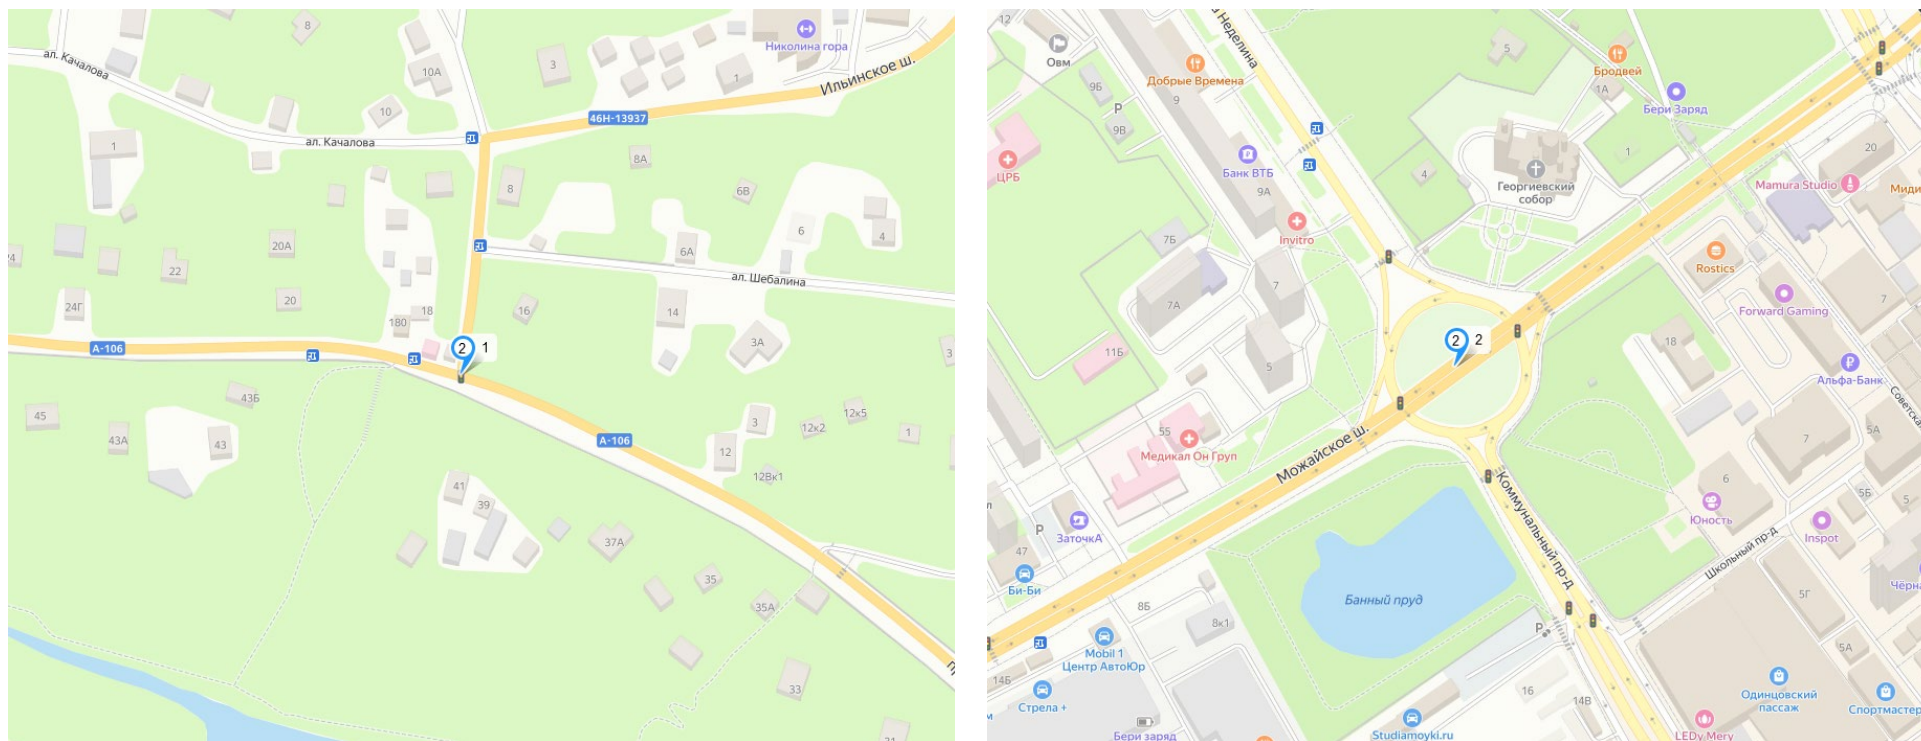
8
Николина гора
ал. Качалова
3
10А
1
Ильинское ш.
10
46Н-13937
ал. Качалова
1
8А
8
6В
20А
6
4
22
6А
ал. Шебалина
24
24Г
20
18
18Б
16
14
3А
3
А-106
2
1
45
43Б
43А
43
3
12х5
12х2
1
12
А-106
12Вк1
41
39
37А
35
35А
33
21

12
Неделина
Овм
5
Добрые Времена
Бродвей
9Б
P
9
1А
Бери Заряд
9В
ЦРБ
Банк ВТБ
9А
4
Георгиевский собор
1
20
Mamura Studio
Мид
Invitro
7Б
Rostics
7
7А
Forward Gaming
11Б
2
2
18
5
Альфа-Банк
Советская
55
7
5А
Медикал Он Груп
6
Можайское ш.
Коммунальный пр-д
5Б
ЗаточкА
Юность
Inspot
P
47
Школьный пр-д
5
Би-Би
Чёрн
Банный пруд
8Б
8к1
5Г
Mobil 1 Центр АвтоЮр
5А
14Б
16
14В
Стрела +
Одинцовский пассаж
Спортмастер
Бери заряд
Studiamoyki.ru
LEDy Mery